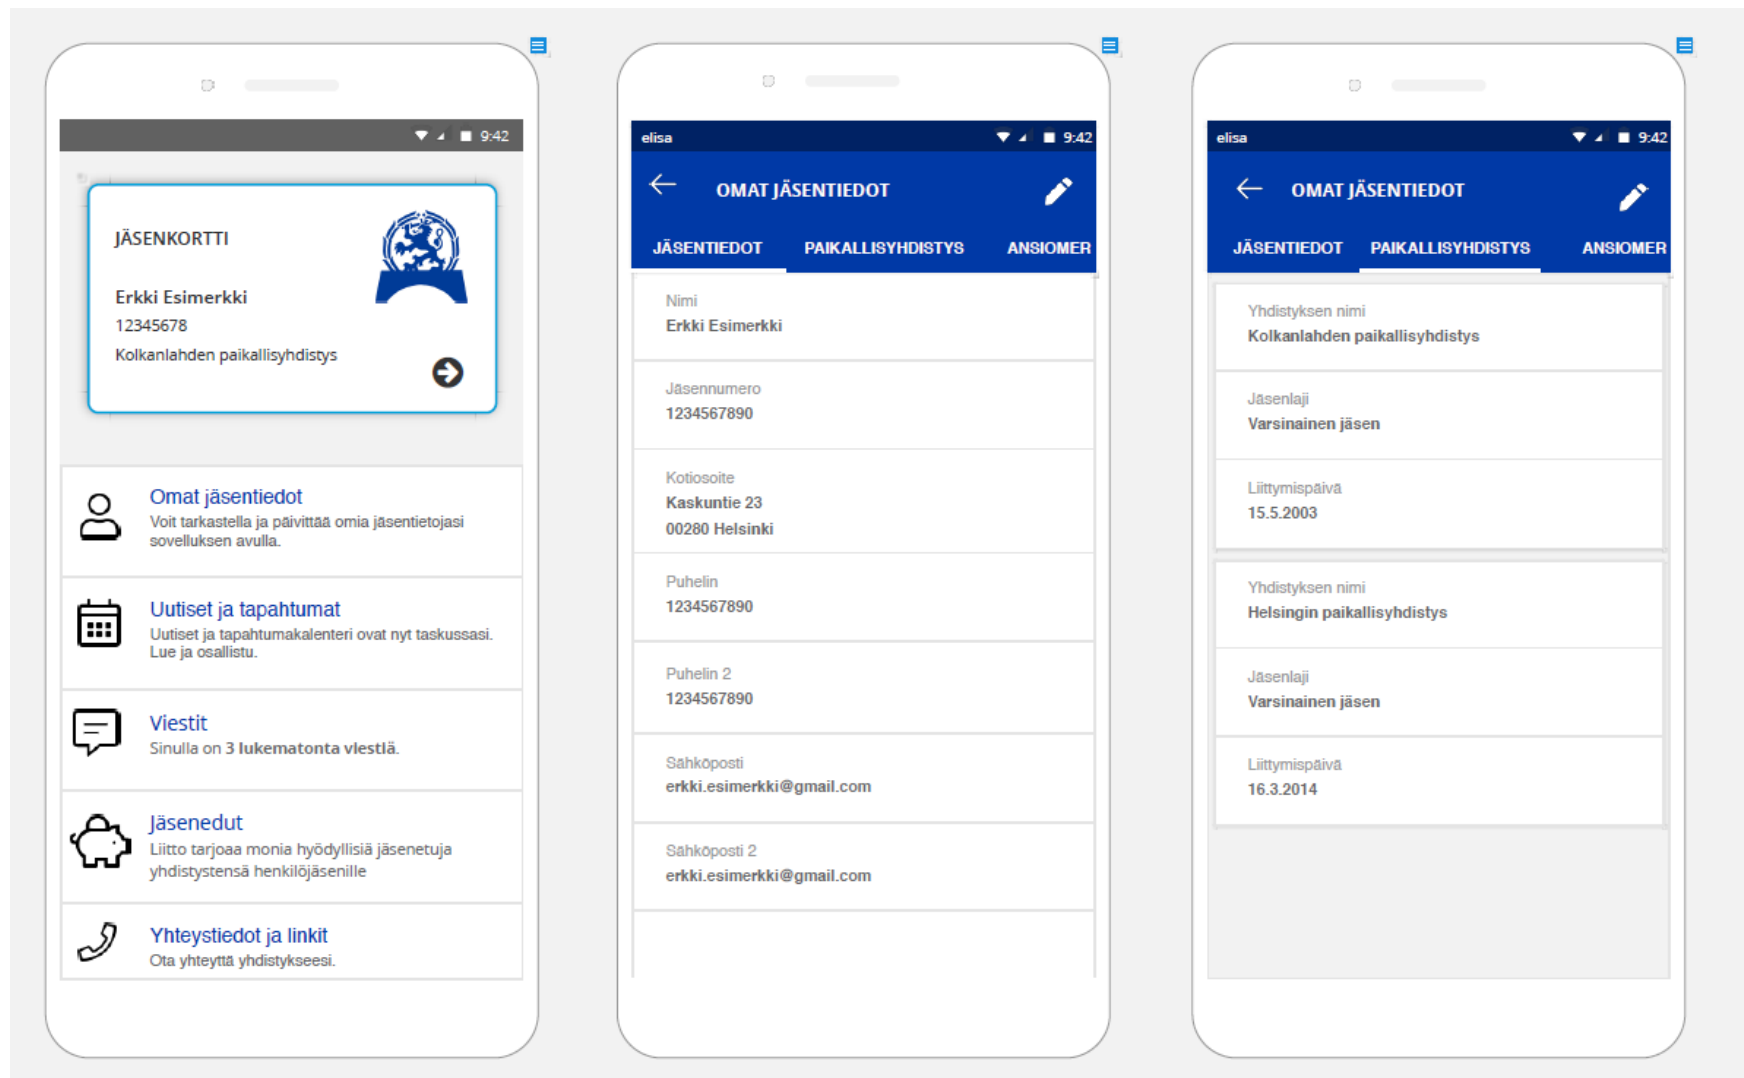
9:42

JÄSENKORTTI

Erkki Esimerkki
12345678
Kolkanlahden paikallisyhdistys

Omat jäsentiedot
Voit tarkastella ja päivittää omia jäsentietojasi sovelluksen avulla.

Uutiset ja tapahtumat
Uutiset ja tapahtumakalenteri ovat nyt taskussasi. Lue ja osallistu.

Viestit
Sinulla on 3 lukematonta viestiä.

Jäsenedut
Liitto tarjoaa monia hyödyllisiä jäsenetuja yhdistystensä henkilöjäsenille

Yhteystiedot ja linkit
Ota yhteyttä yhdistykseesi.

elisa 9:42

OMAT JÄSENTIEDOT

JÄSENTIEDOT PAIKALLISYHDISTYS ANSIOMER

Nimi
Erkki Esimerkki

Jäsennumero
1234567890

Kotiosoite
Kaskuntie 23
00280 Helsinki

Puhelin
1234567890

Puhelin 2
1234567890

Sähköposti
erkki.esimerkki@gmail.com

Sähköposti 2
erkki.esimerkki@gmail.com

elisa 9:42

OMAT JÄSENTIEDOT

JÄSENTIEDOT PAIKALLISYHDISTYS ANSIOMER

Yhdistyksen nimi
Kolkanlahden paikallisyhdistys

Jäsenlaji
Varsinainen jäsen

Liittymispäivä
15.5.2003

Yhdistyksen nimi
Helsingin paikallisyhdistys

Jäsenlaji
Varsinainen jäsen

Liittymispäivä
16.3.2014